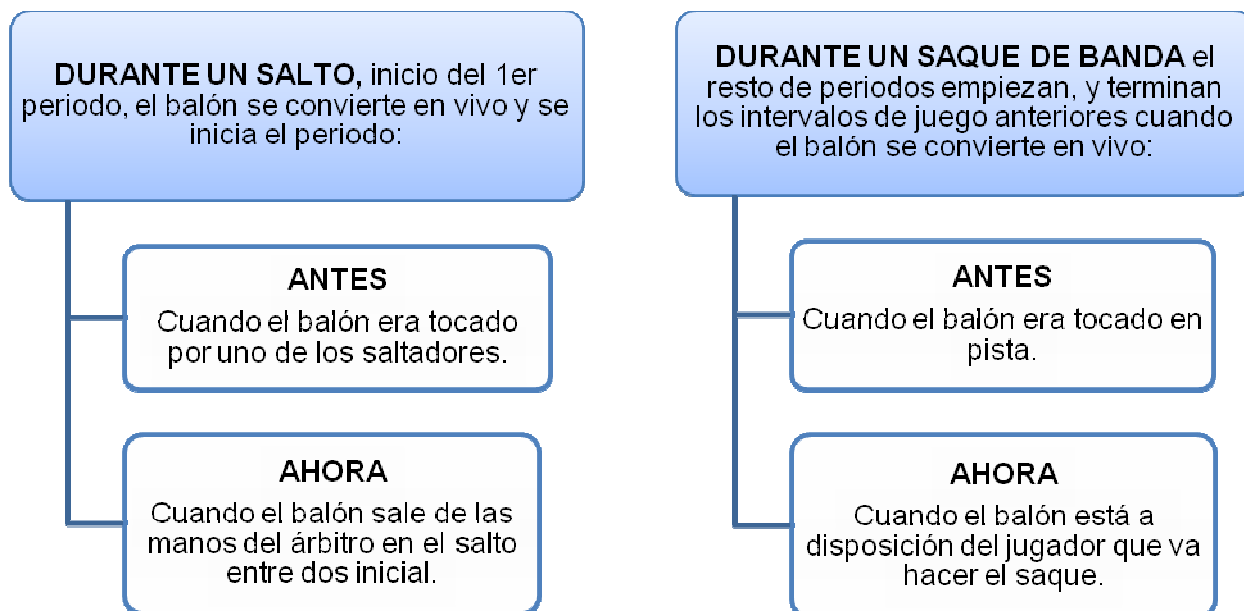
**DURANTE UN SALTO,** inicio del 1er periodo, el balón se convierte en vivo y se inicia el periodo:

**ANTES**
Cuando el balón era tocado por uno de los saltadores.

**AHORA**
Cuando el balón sale de las manos del árbitro en el salto entre dos inicial.

**DURANTE UN SAQUE DE BANDA** el resto de periodos empiezan, y terminan los intervalos de juego anteriores cuando el balón se convierte en vivo:

**ANTES**
Cuando el balón era tocado en pista.

**AHORA**
Cuando el balón está a disposición del jugador que va hacer el saque.